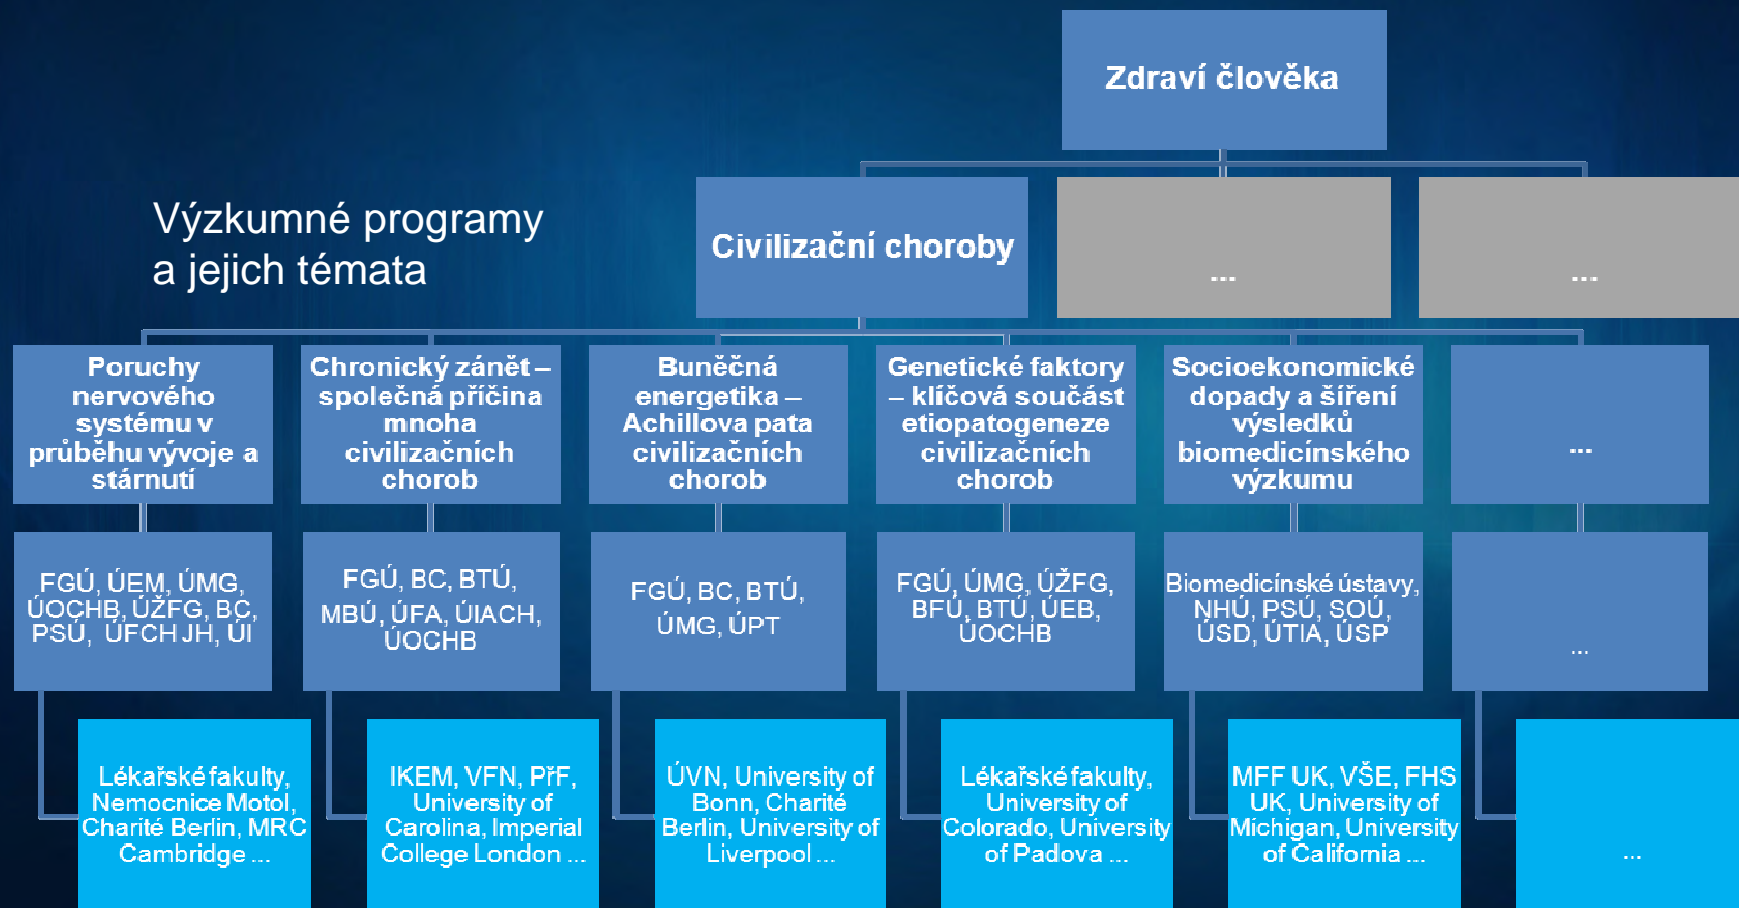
Zdraví člověka

Výzkumné programy a jejich témata

Civilizační choroby

...

...

Poruchy nervového systému v průběhu vývoje a stárnutí

Chronický zánět – společná příčina mnoha civilizačních chorob

Buněčná energetika – Achillova pata civilizačních chorob

Genetické faktory – klíčová součást etiopatogeneze civilizačních chorob

Socioekonomické dopady a šíření výsledků biomedicínského výzkumu

...

FGÚ, ÚEM, ÚMG, ÚOCHB, ÚŽFG, BC, PSÚ, ÚFCH JH, ÚI

FGÚ, BC, BTÚ, MBÚ, ÚFA, ÚIACH, ÚOCHB

FGÚ, BC, BTÚ, ÚMG, ÚPT

FGÚ, ÚMG, ÚŽFG, BFÚ, BTÚ, ÚEB, ÚOCHB

Biomedicínské ústavy, NHÚ, PSÚ, SOÚ, ÚSD, ÚTIA, ÚSP

...

Lékařské fakulty, Nemocnice Motol, Charité Berlin, MRC Cambridge ...

IKEM, VFN, PřF, University of Carolina, Imperial College London ...

ÚVN, University of Bonn, Charité Berlin, University of Liverpool ...

Lékařské fakulty, University of Colorado, University of Padova ...

MFF UK, VŠE, FHS UK, University of Michigan, University of California ...

...